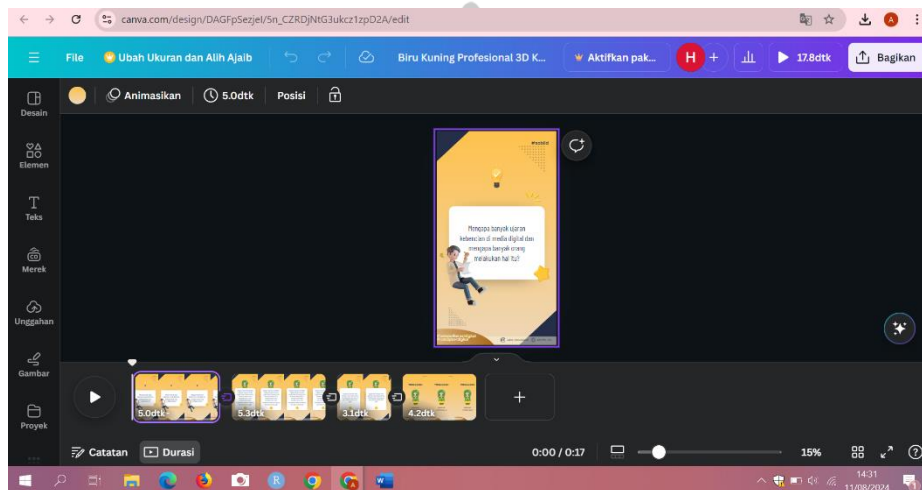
canva.com/design/DAGFpSezjeI/5n_CZRDjNtG3ukcz1zpD2A/edit

File
Ubah Ukuran dan Alih Ajaib
Biru Kuning Profesional 3D K...
Aktifkan pak...
H
+
17.8dtk
Bagikan

Desain
Elemen
Teks
Merek
Unggahan
Gambar
Proyek

Animasikan
5.0dtk
Posisi

Mengapa banyak ujaran kebencian di media digital dan mengapa banyak orang melakukan hal itu?

5.0dtk
5.3dtk
3.1dtk
4.2dtk

Catatan
Durasi
0:00 / 0:17
15%

14:31
11/08/2024